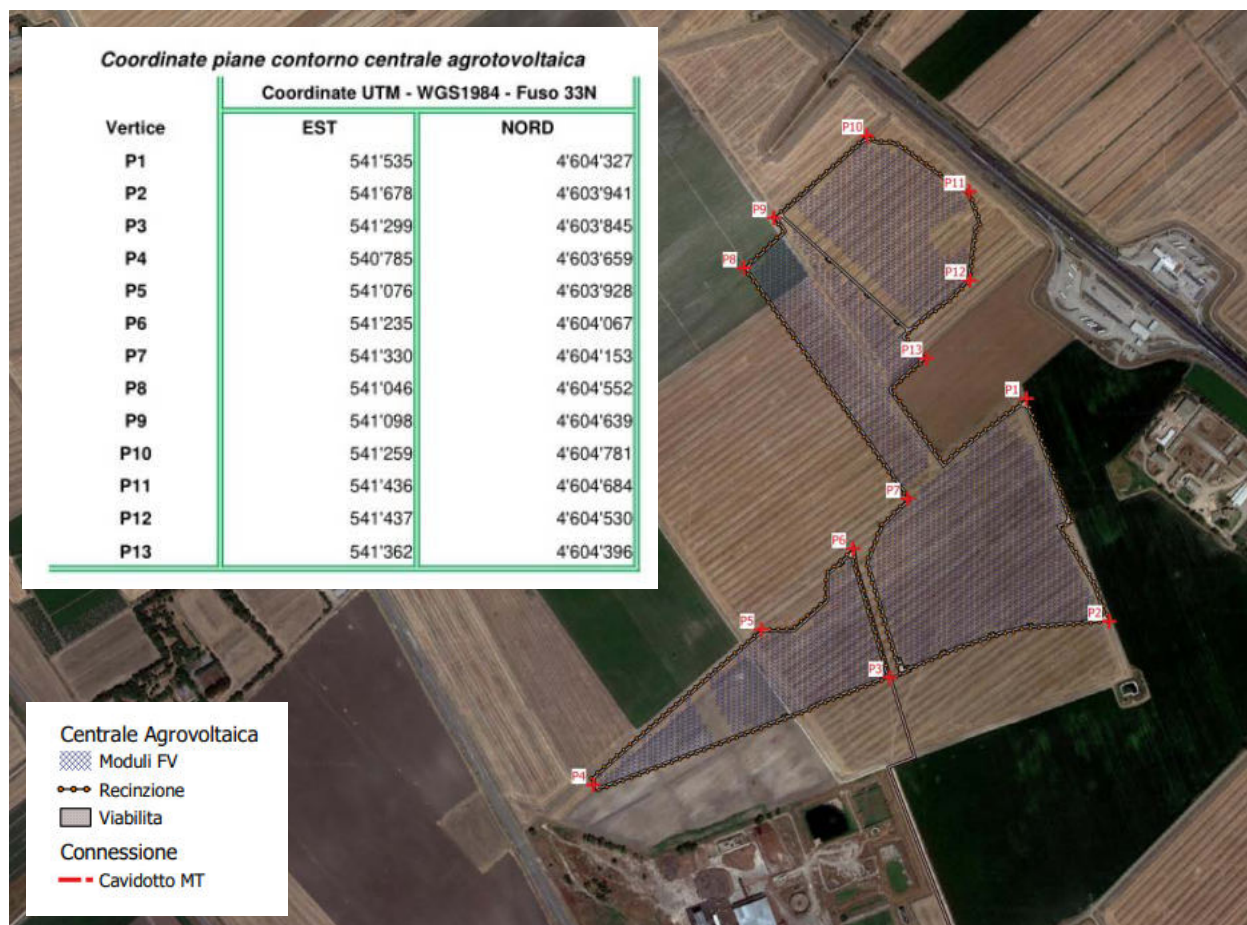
Coordinate piane contorno centrale agrotovoltaica

| Vertice | Coordinate UTM - WGS1984 - Fuso 33N EST | NORD |
|---|---|---|
| P1 | 541'535 | 4'604'327 |
| P2 | 541'678 | 4'603'941 |
| P3 | 541'299 | 4'603'845 |
| P4 | 540'785 | 4'603'659 |
| P5 | 541'076 | 4'603'928 |
| P6 | 541'235 | 4'604'067 |
| P7 | 541'330 | 4'604'153 |
| P8 | 541'046 | 4'604'552 |
| P9 | 541'098 | 4'604'639 |
| P10 | 541'259 | 4'604'781 |
| P11 | 541'436 | 4'604'684 |
| P12 | 541'437 | 4'604'530 |
| P13 | 541'362 | 4'604'396 |

P10
P11
P9
P8
P12
P13
P1
P7
P6
P2
P5
P3
P4

Centrale Agrovoltaica
Moduli FV
Recinzione
Viabilita
Connessione
Cavidotto MT